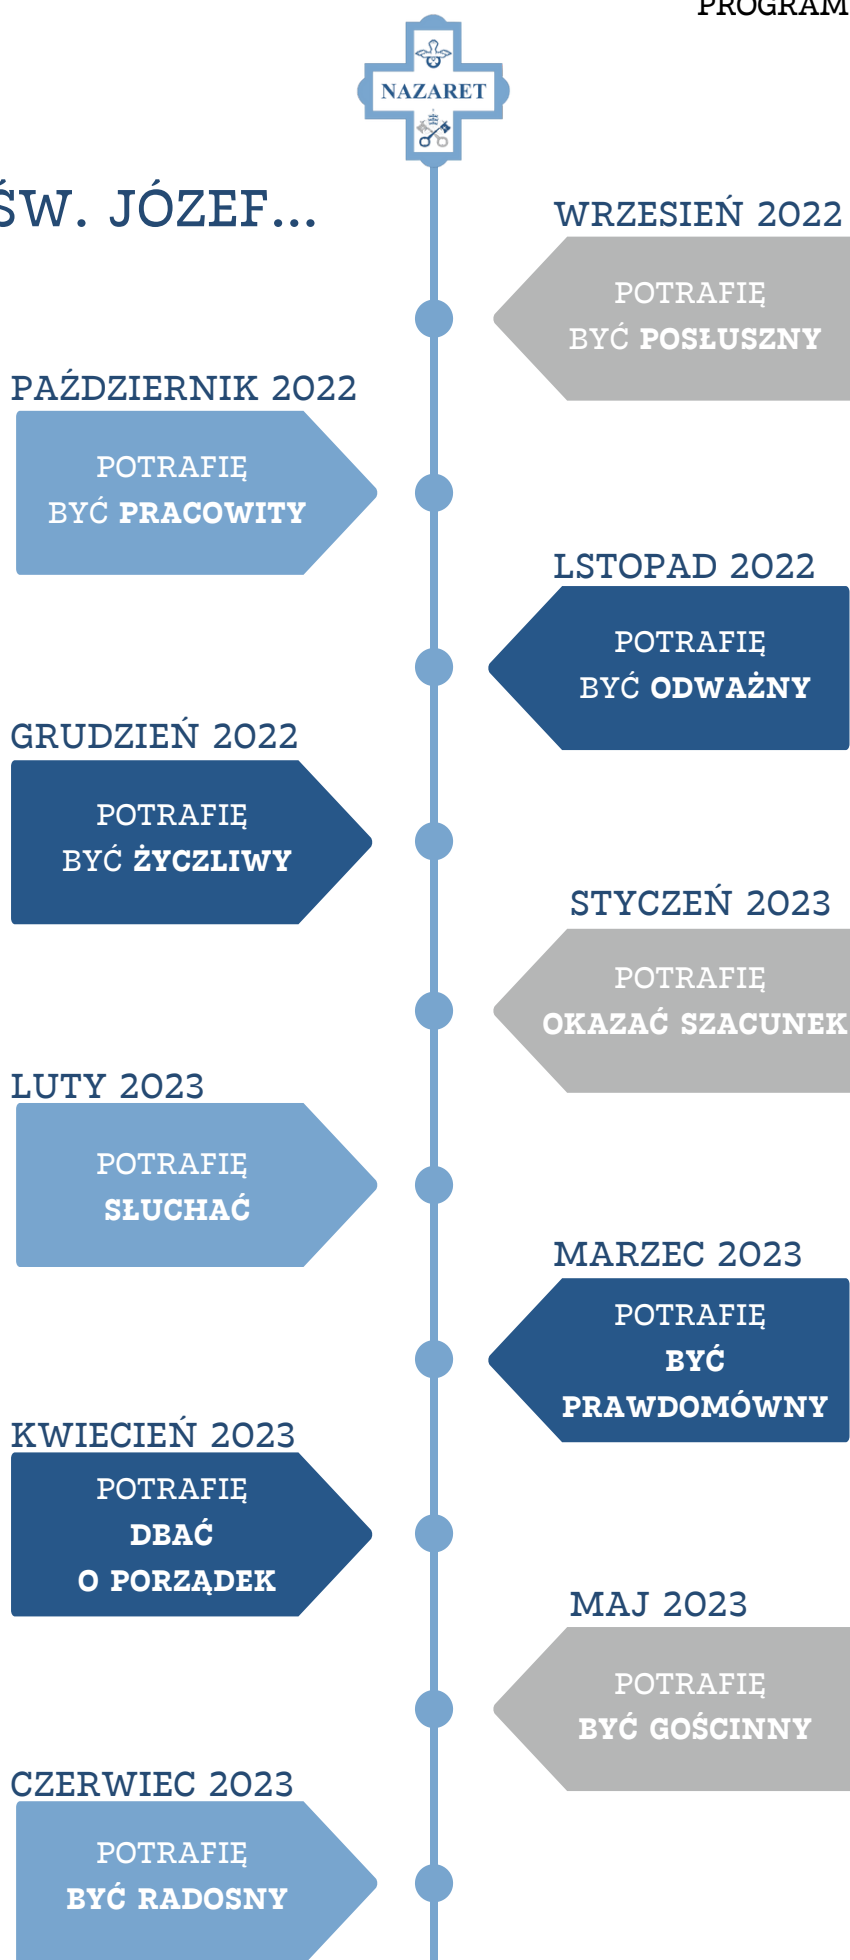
PROGRAM

NAZARET

ŚW. JÓZEF...

WRZESIEŃ 2022
POTRAFIĘ BYĆ POSŁUSZNY

PAŹDZIERNIK 2022
POTRAFIĘ BYĆ PRACOWITY

LSTOPAD 2022
POTRAFIĘ BYĆ ODWAŻNY

GRUDZIEŃ 2022
POTRAFIĘ BYĆ ŻYCZLIWY

STYCZEŃ 2023
POTRAFIĘ OKAZAĆ SZACUNEK

LUTY 2023
POTRAFIĘ SŁUCHAĆ

MARZEC 2023
POTRAFIĘ BYĆ PRAWDOMÓWNY

KWIECIEŃ 2023
POTRAFIĘ DBAĆ O PORZĄDEK

MAJ 2023
POTRAFIĘ BYĆ GOŚCINNY

CZERWIEC 2023
POTRAFIĘ BYĆ RADOSNY